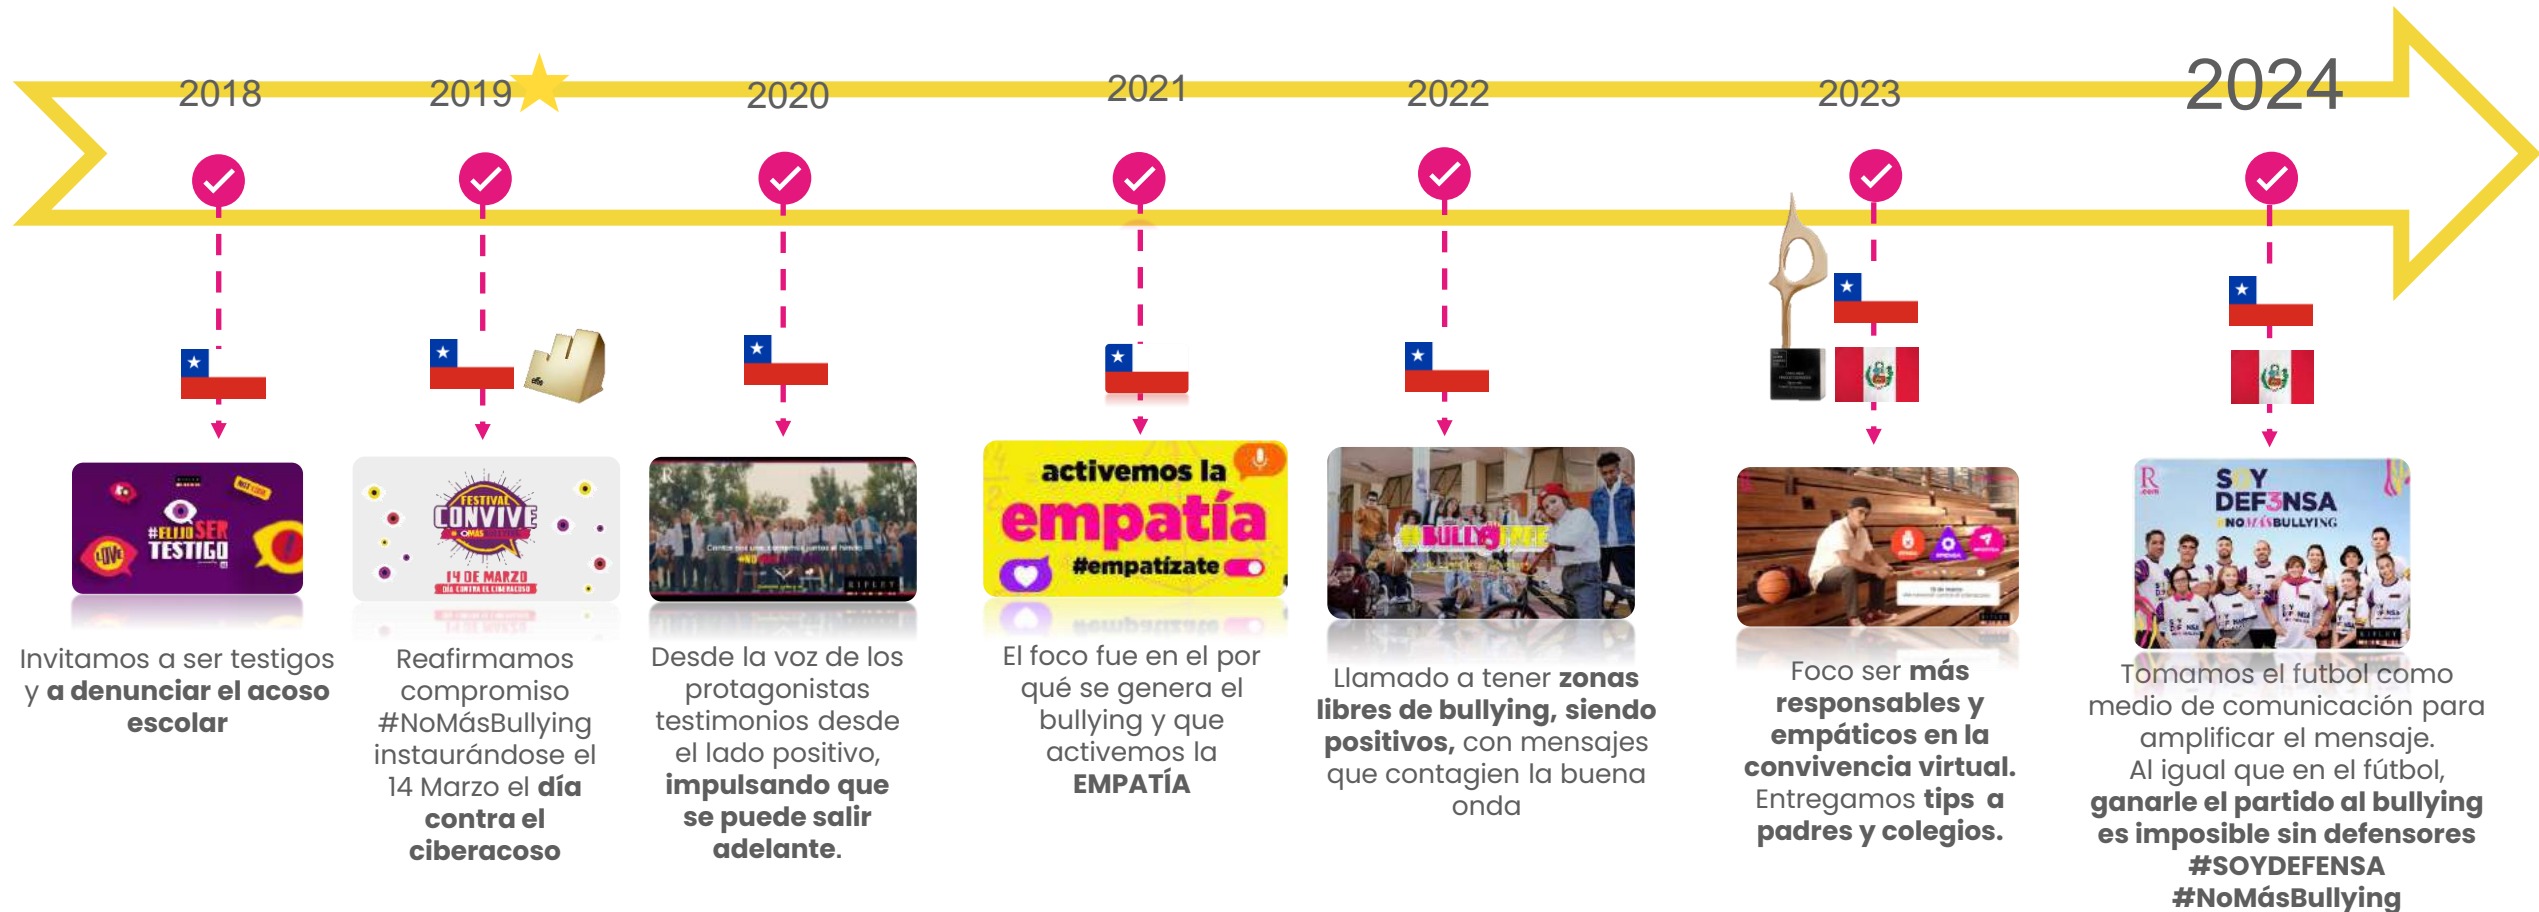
2018
2019
2020
2021
2022
2023
2024

#ELIJO SER TESTIGO

FESTIVAL CONVIVE
14 DE MARZO

activemos la empatía #empatízate

#BULLYFREE

SOY DEF3NSA #NOMÁSBULLYING

Invitamos a ser testigos y **a denunciar el acoso escolar**

Reafirmamos compromiso #NoMásBullying instaurándose el 14 Marzo el **día contra el ciberacoso**

Desde la voz de los protagonistas testimonios desde el lado positivo, **impulsando que se puede salir adelante.**

El foco fue en el por qué se genera el bullying y que activemos la **EMPATÍA**

Llamado a tener **zonas libres de bullying, siendo positivos,** con mensajes que contagien la buena onda

Foco ser **más responsables y empáticos en la convivencia virtual.** Entregamos **tips a padres y colegios.**

Tomamos el futbol como medio de comunicación para amplificar el mensaje. Al igual que en el fútbol, **ganarle el partido al bullying es imposible sin defensores #SOYDEFENSA #NoMásBullying**